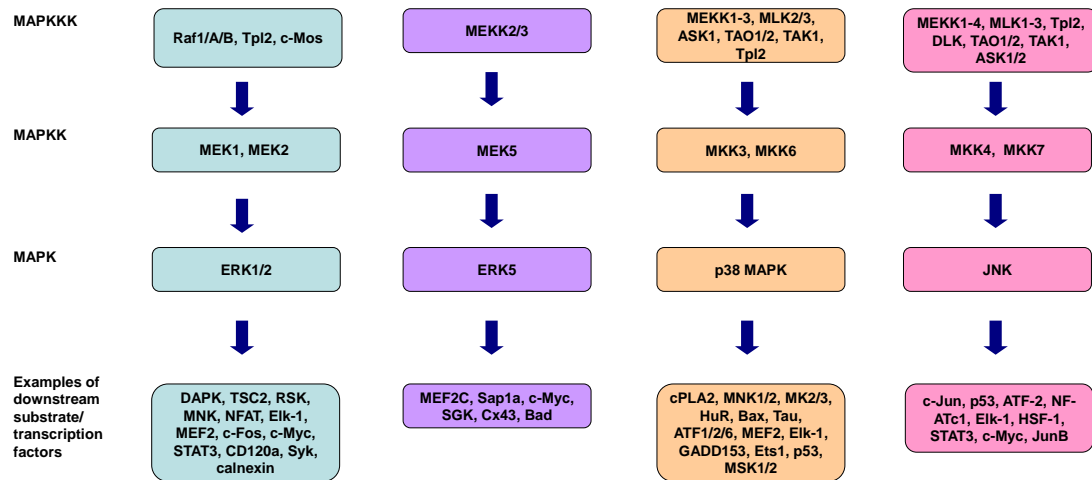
MAPKKK

Raf1/A/B, Tpl2, c-Mos

MEKK2/3

MEKK1-3, MLK2/3, ASK1, TAO1/2, TAK1, Tpl2

MEKK1-4, MLK1-3, Tpl2, DLK, TAO1/2, TAK1, ASK1/2

MAPKK

MEK1, MEK2

MEK5

MKK3, MKK6

MKK4, MKK7

MAPK

ERK1/2

ERK5

p38 MAPK

JNK

Examples of downstream substrate/ transcription factors

DAPK, TSC2, RSK, MNK, NFAT, Elk-1, MEF2, c-Fos, c-Myc, STAT3, CD120a, Syk, calnexin

MEF2C, Sap1a, c-Myc, SGK, Cx43, Bad

cPLA2, MNK1/2, MK2/3, HuR, Bax, Tau, ATF1/2/6, MEF2, Elk-1, GADD153, Ets1, p53, MSK1/2

c-Jun, p53, ATF-2, NF-ATc1, Elk-1, HSF-1, STAT3, c-Myc, JunB